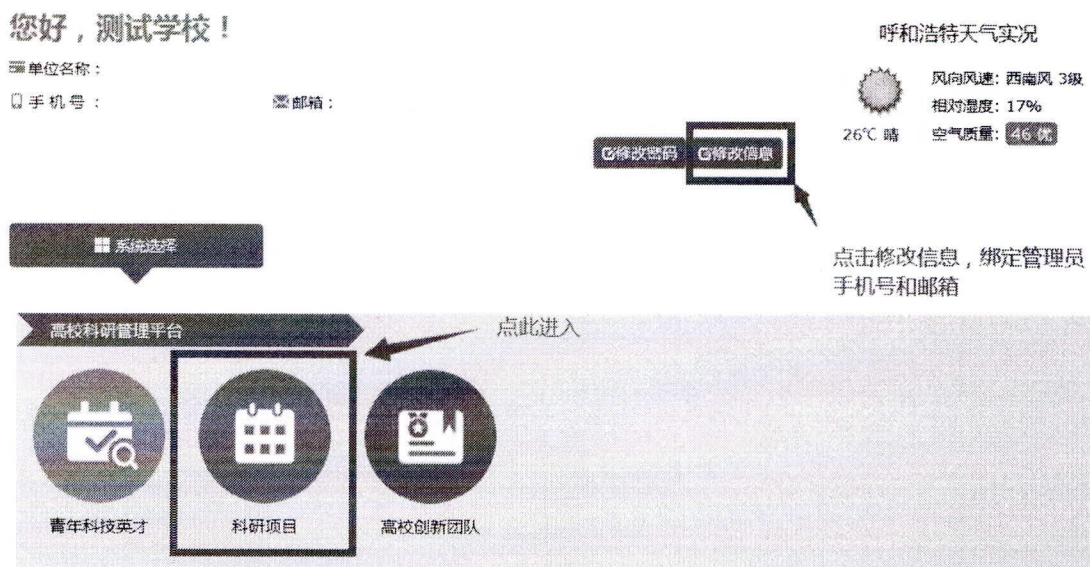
您好，测试学校！

单位名称：

手机号：

邮箱：

呼和浩特天气实况

26℃ 晴

风向风速：西南风 3级

相对湿度：17%

空气质量：46 优

修改密码

修改信息

点击修改信息，绑定管理员手机号和邮箱

系统选择

高校科研管理平台

点此进入

青年科技英才

科研项目

高校创新团队